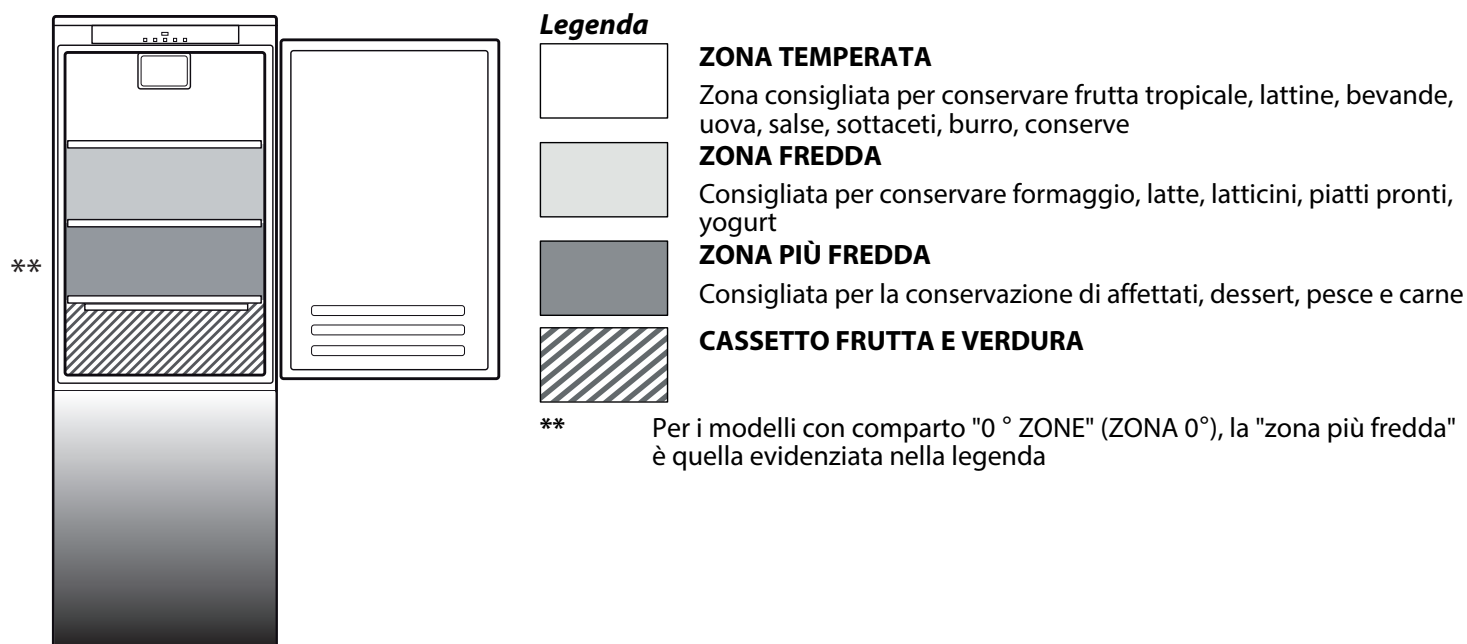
**

Legenda

ZONA TEMPERATA

Zona consigliata per conservare frutta tropicale, lattine, bevande, uova, salse, sottaceti, burro, conserve

ZONA FREDDA

Consigliata per conservare formaggio, latte, latticini, piatti pronti, yogurt

ZONA PIÙ FREDDA

Consigliata per la conservazione di affettati, dessert, pesce e carne

CASSETTO FRUTTA E VERDURA

** Per i modelli con comparto "0 ° ZONE" (ZONA 0°), la "zona più fredda" è quella evidenziata nella legenda